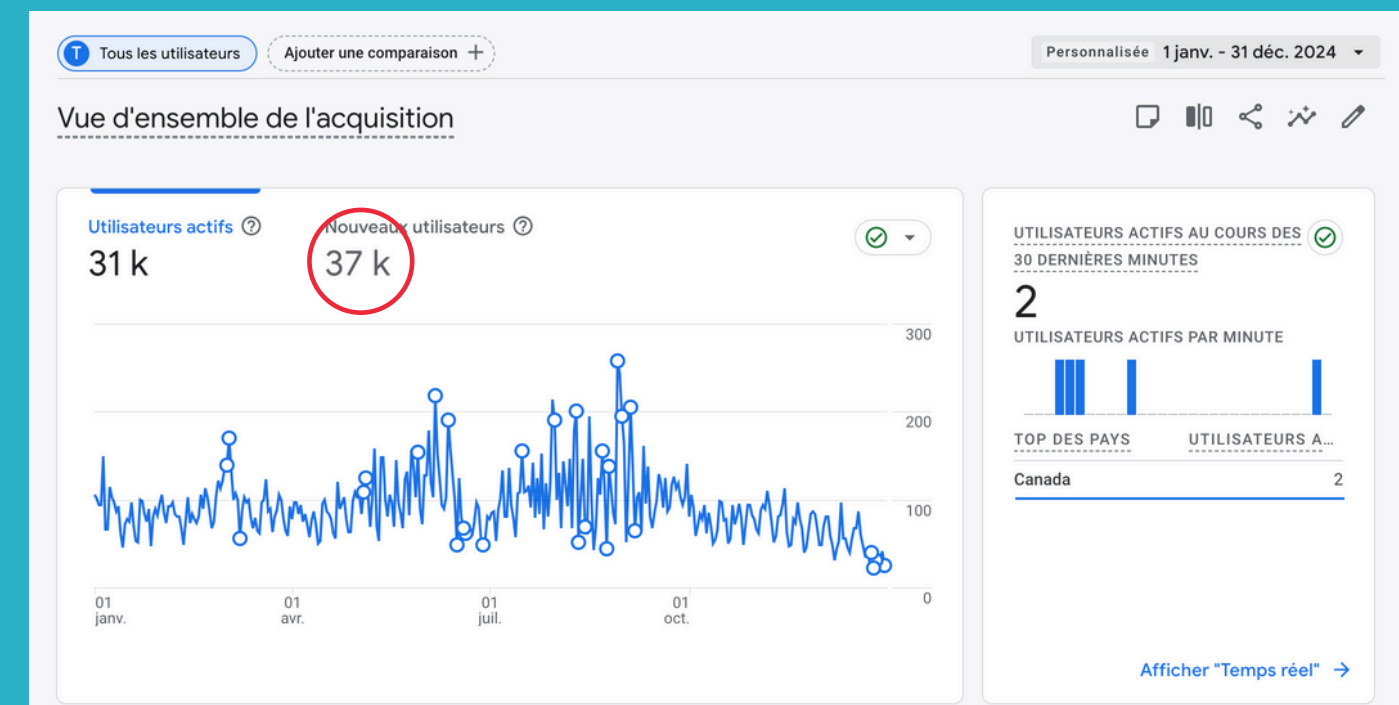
T Tous les utilisateurs

Ajouter une comparaison +

Personnalisée 1 janv. - 31 déc. 2024

Vue d'ensemble de l'acquisition

Utilisateurs actifs
31 k

Nouveaux utilisateurs
37 k

300
200
100
0

01
janv.

01
avr.

01
juil.

01
oct.

UTILISATEURS ACTIFS AU COURS DES 30 DERNIÈRES MINUTES
2

UTILISATEURS ACTIFS PAR MINUTE

TOP DES PAYS | UTILISATEURS A...
Canada | 2

Afficher "Temps réel" →